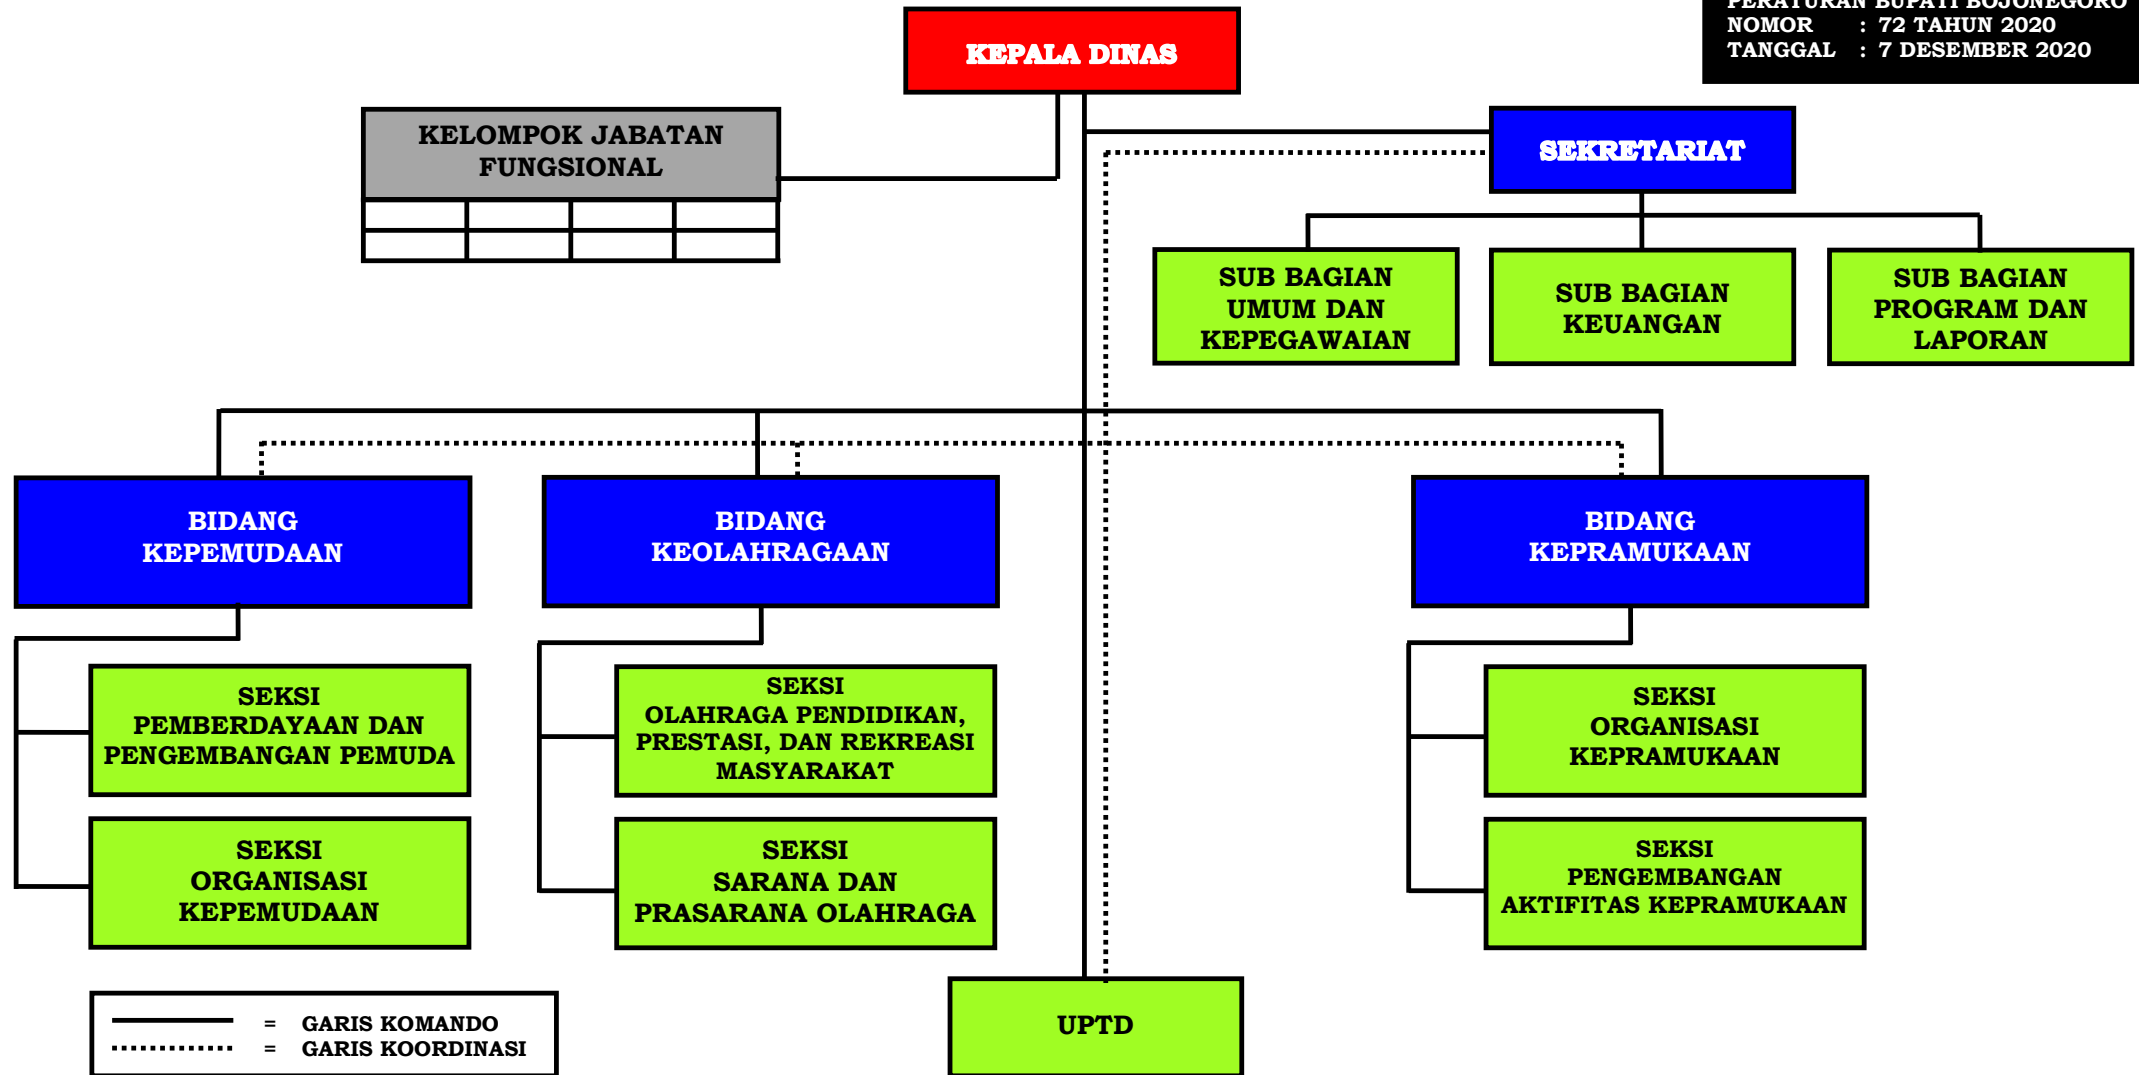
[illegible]
NOMOR : 72 TAHUN 2020
TANGGAL : 7 DESEMBER 2020

KEPALA DINAS

KELOMPOK JABATAN FUNGSIONAL

SEKRETARIAT

SUB BAGIAN UMUM DAN KEPEGAWAIAN

SUB BAGIAN KEUANGAN

SUB BAGIAN PROGRAM DAN LAPORAN

BIDANG KEPEMUDAAN

BIDANG KEOLAHRAGAAN

BIDANG KEPRAMUKAAN

SEKSI PEMBERDAYAAN DAN PENGEMBANGAN PEMUDA

SEKSI OLAHRAGA PENDIDIKAN, PRESTASI, DAN REKREASI MASYARAKAT

SEKSI ORGANISASI KEPRAMUKAAN

SEKSI ORGANISASI KEPEMUDAAN

SEKSI SARANA DAN PRASARANA OLAHRAGA

SEKSI PENGEMBANGAN AKTIFITAS KEPRAMUKAAN

= GARIS KOMANDO
= GARIS KOORDINASI

UPTD